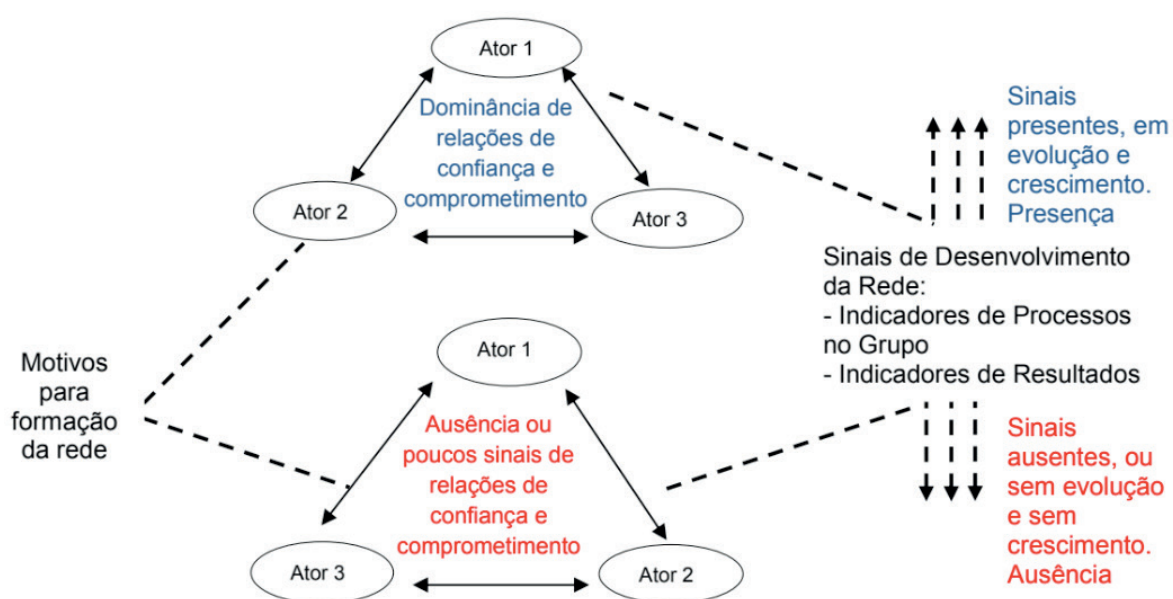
Ator 1

Dominância de relações de confiança e comprometimento

Ator 2

Ator 3

Sinais presentes, em evolução e crescimento. Presença

Sinais de Desenvolvimento da Rede:
- Indicadores de Processos no Grupo
- Indicadores de Resultados

Motivos para formação da rede

Ator 1

Ausência ou poucos sinais de relações de confiança e comprometimento

Sinais ausentes, ou sem evolução e sem crescimento. Ausência

Ator 3

Ator 2